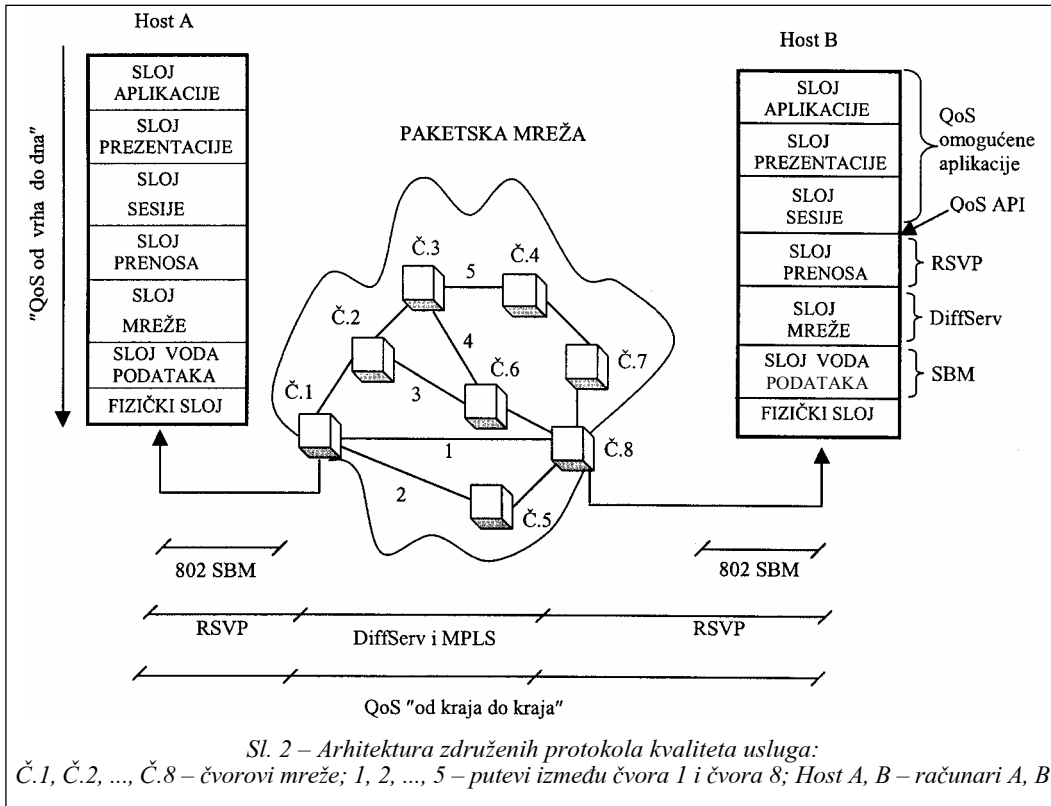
Host A

SLOJ APLIKACIJE
SLOJ PREZENTACIJE
SLOJ SESIJE
SLOJ PRENOSA
SLOJ MREŽE
SLOJ VODA PODATAKA
FIZIČKI SLOJ

"QoS od vrha do dna"

PAKETSKA MREŽA

Č.1
Č.2
Č.3
Č.4
Č.5
Č.6
Č.7
Č.8
1
2
3
4
5

Host B

SLOJ APLIKACIJE
SLOJ PREZENTACIJE
SLOJ SESIJE
SLOJ PRENOSA
SLOJ MREŽE
SLOJ VODA PODATAKA
FIZIČKI SLOJ

QoS omogućene aplikacije
QoS API
RSVP
DiffServ
SBM

802 SBM
802 SBM
RSVP
DiffServ i MPLS
RSVP
QoS "od kraja do kraja"

Sl. 2 – Arhitektura združenih protokola kvaliteta usluga:
Č.1, Č.2, ..., Č.8 – čvorovi mreže; 1, 2, ..., 5 – putevi između čvora 1 i čvora 8; Host A, B – računari A, B